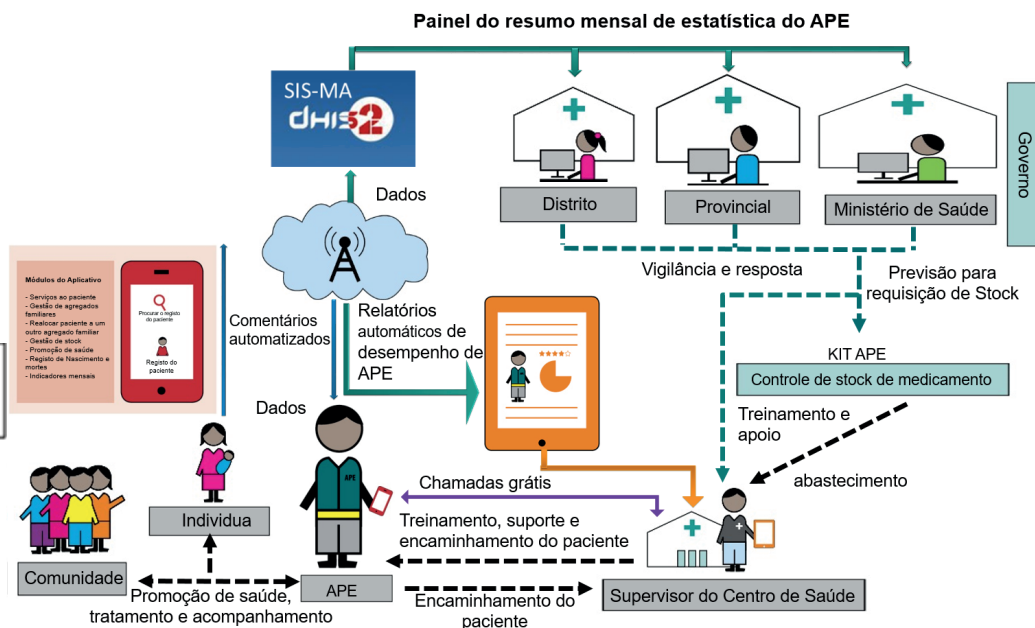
Painel do resumo mensal de estatística do APE

SIS-MA
dhis2

Distrito

Provincial

Ministério de Saúde

Governo

Dados

Vigilância e resposta

Previsão para requisição de Stock

Módulos do Aplicativo

- Serviços ao paciente
- Gestão de agregados familiares
- Realocar paciente a um outro agregado familiar
- Gestão de stock
- Promoção de saúde
- Registo de Nascimento e mortes
- Indicadores mensais

Procurar o registo do paciente

Registo do paciente

Comentários automatizados

Relatórios automáticos de desempenho de APE

KIT APE

Controle de stock de medicamento

Treinamento e apoio

Dados

APE

abastecimento

Chamadas grátis

Individua

Treinamento, suporte e encaminhamento do paciente

Comunidade

APE

Promoção de saúde, tratamento e acompanhamento

Encaminhamento do paciente

Supervisor do Centro de Saúde